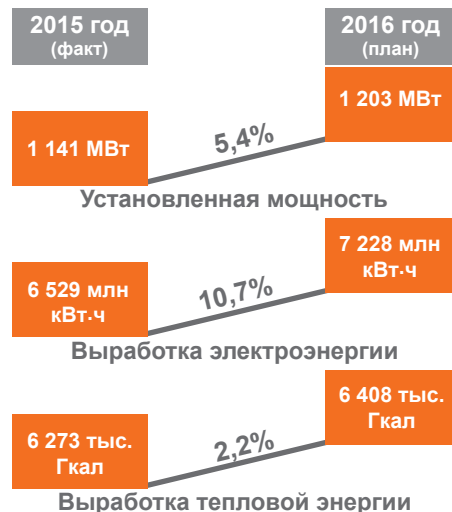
2015 год
(факт)

2016 год
(план)

1 141 МВт

5,4%

1 203 МВт

Установленная мощность

6 529 млн кВт·ч

10,7%

7 228 млн кВт·ч

Выработка электроэнергии

6 273 тыс. Гкал

2,2%

6 408 тыс. Гкал

Выработка тепловой энергии